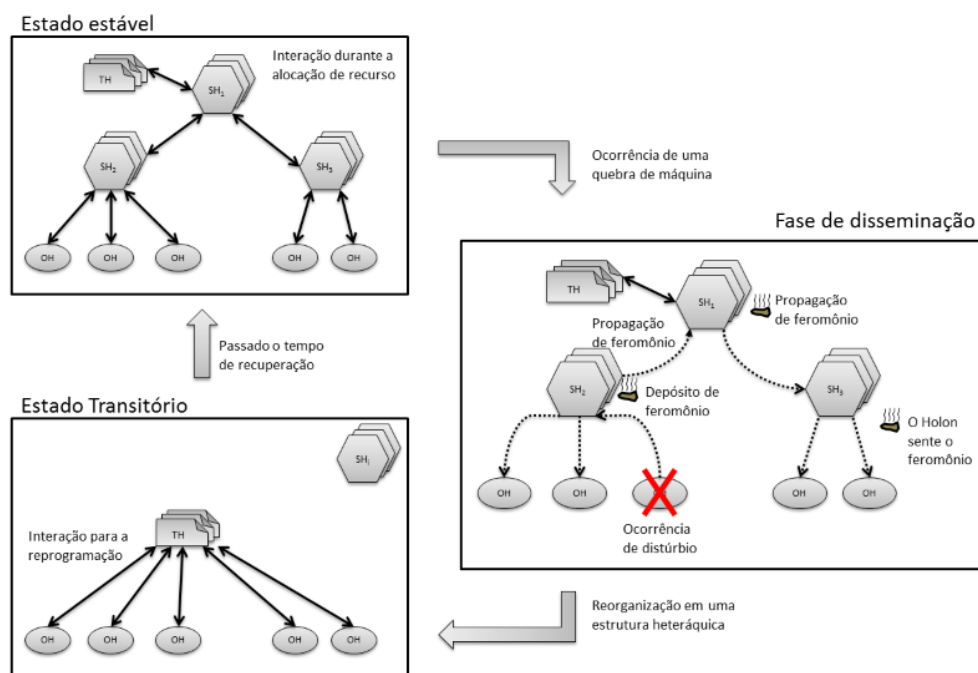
Estado estável

Interação durante a alocação de recurso

TH

$SH_1$

$SH_2$

$SH_3$

OH OH OH OH OH

Ocorrência de uma quebra de máquina

Fase de disseminação

TH

$SH_1$

Propagação de feromônio

Propagação de feromônio

$SH_2$

Depósito de feromônio

$SH_3$

O Holon sente o feromônio

OH OH OH OH OH

Ocorrência de distúrbio

Passado o tempo de recuperação

Estado Transitório

$SH_i$

Interação para a reprogramação

TH

OH OH OH OH OH

Reorganização em uma estrutura heterárquica